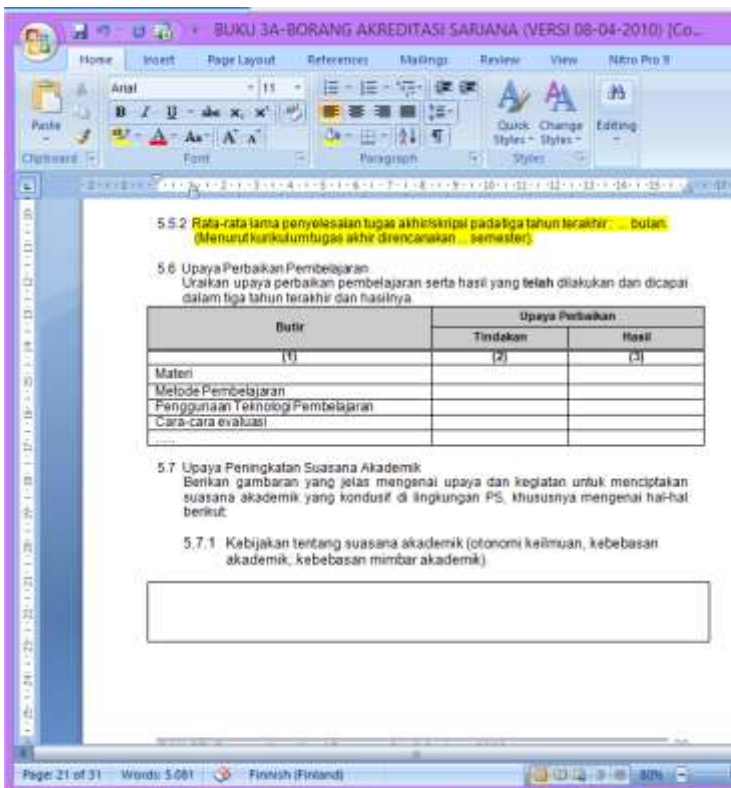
BUKU 3A-BORANG AKREDITASI SARJANA (VERSI 08-04-2010) [Co...

Home Insert Page Layout References Mailings Review View Nitro Pro 9

Arial 11

Paste

Clipboard Font Paragraph Styles

Quick Styles Change Styles Editing

5.5.2 Rata-rata lama penyelesaian tugas akhir/skripsi pada tiga tahun terakhir : ... bulan. (Menurut kurikulum tugas akhir direncanakan ... semester).

5.6 Upaya Perbaikan Pembelajaran
Uraikan upaya perbaikan pembelajaran serta hasil yang **telah** dilakukan dan dicapai dalam tiga tahun terakhir dan hasilnya.

| Butir | Upaya Perbaikan | |
|---|---|---|
| | Tindakan | Hasil |
| (1) | (2) | (3) |
| Materi | | |
| Metode Pembelajaran | | |
| Penggunaan Teknologi Pembelajaran | | |
| Cara-cara evaluasi | | |
| ...... | | |

5.7 Upaya Peningkatan Suasana Akademik
Berikan gambaran yang jelas mengenai upaya dan kegiatan untuk menciptakan suasana akademik yang kondusif di lingkungan PS, khususnya mengenai hal-hal berikut:

5.7.1 Kebijakan tentang suasana akademik (otonomi keilmuan, kebebasan akademik, kebebasan mimbar akademik).

Page: 21 of 31 Words: 5.081 Finnish (Finland) 80%